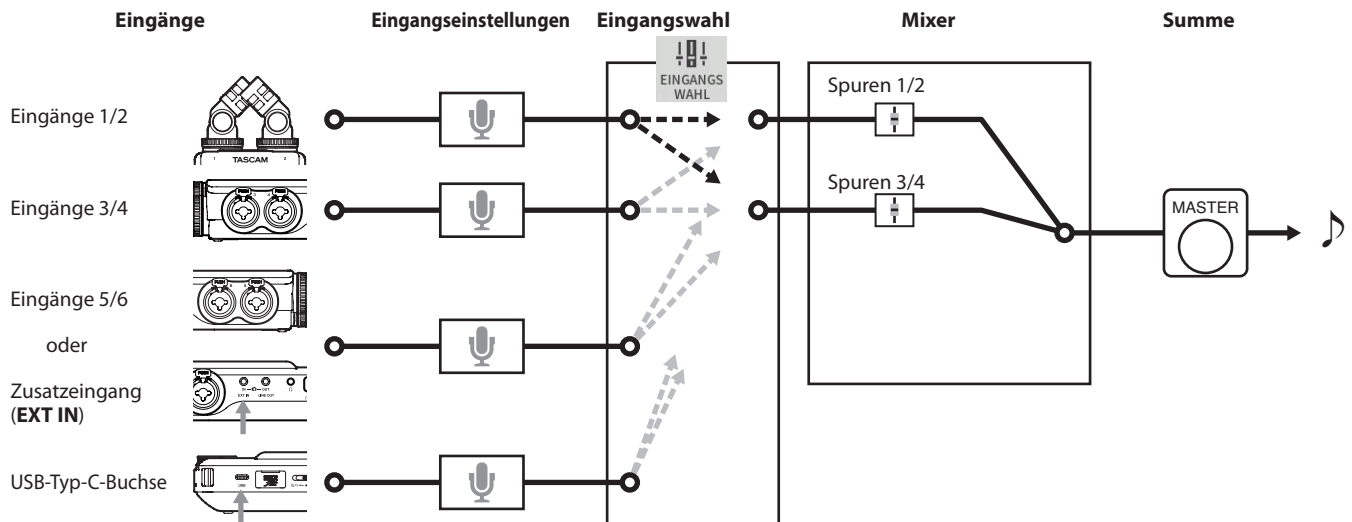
Eingänge
Eingangseinstellungen
Eingangswahl
Mixer
Summe

EINGANGS WAHL

Eingänge 1/2
TASCAM
Spuren 1/2

Eingänge 3/4
Spuren 3/4

MASTER

Eingänge 5/6

oder

Zusatzeingang (**EXT IN**)

USB-Typ-C-Buchse